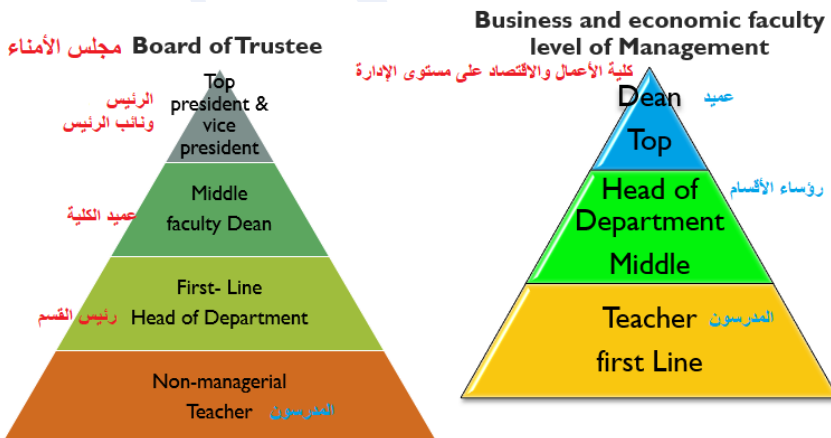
مجلس الأمناء Board of Trustee

الرئيس ونائب الرئيس

Top president & vice president

عميد الكلية

Middle faculty Dean

رئيس القسم

First- Line Head of Department

Non-managerial Teacher المدرسون

Business and economic faculty level of Management

كلية الأعمال والاقتصاد على مستوى الإدارة

Dean عميد

Top

رؤساء الأقسام

Head of Department Middle

Teacher المدرسون

first Line